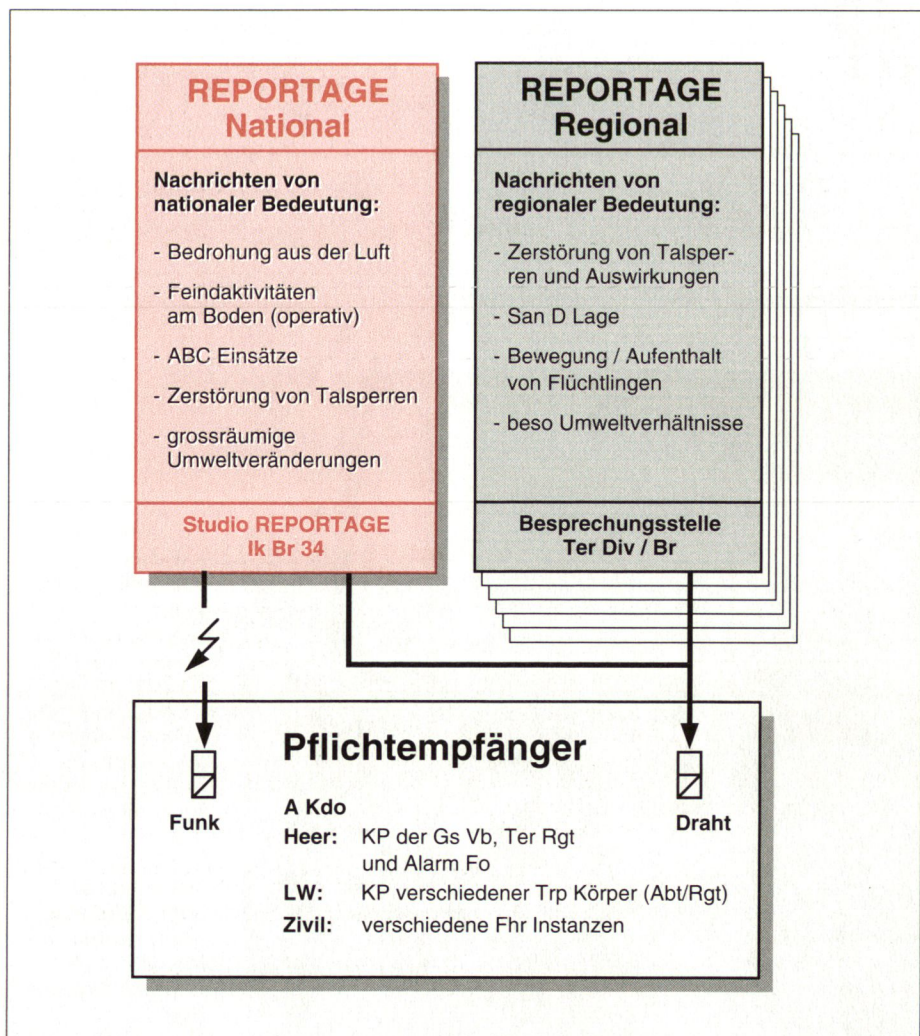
REPORTAGE
National

Nachrichten von nationaler Bedeutung:

- Bedrohung aus der Luft
- Feindaktivitäten am Boden (operativ)
- ABC Einsätze
- Zerstörung von Talsperren
- grossräumige Umweltveränderungen

Studio REPORTAGE
Ik Br 34

REPORTAGE
Regional

Nachrichten von regionaler Bedeutung:

- Zerstörung von Talsperren und Auswirkungen
- San D Lage
- Bewegung / Aufenthalt von Flüchtlingen
- beso Umweltverhältnisse

Besprechungsstelle
Ter Div / Br

Pflichtempfänger

Funk

Draht

A Kdo
Heer: KP der Gs Vb, Ter Rgt und Alarm Fo
LW: KP verschiedener Trp Körper (Abt/Rgt)
Zivil: verschiedene Fhr Instanzen